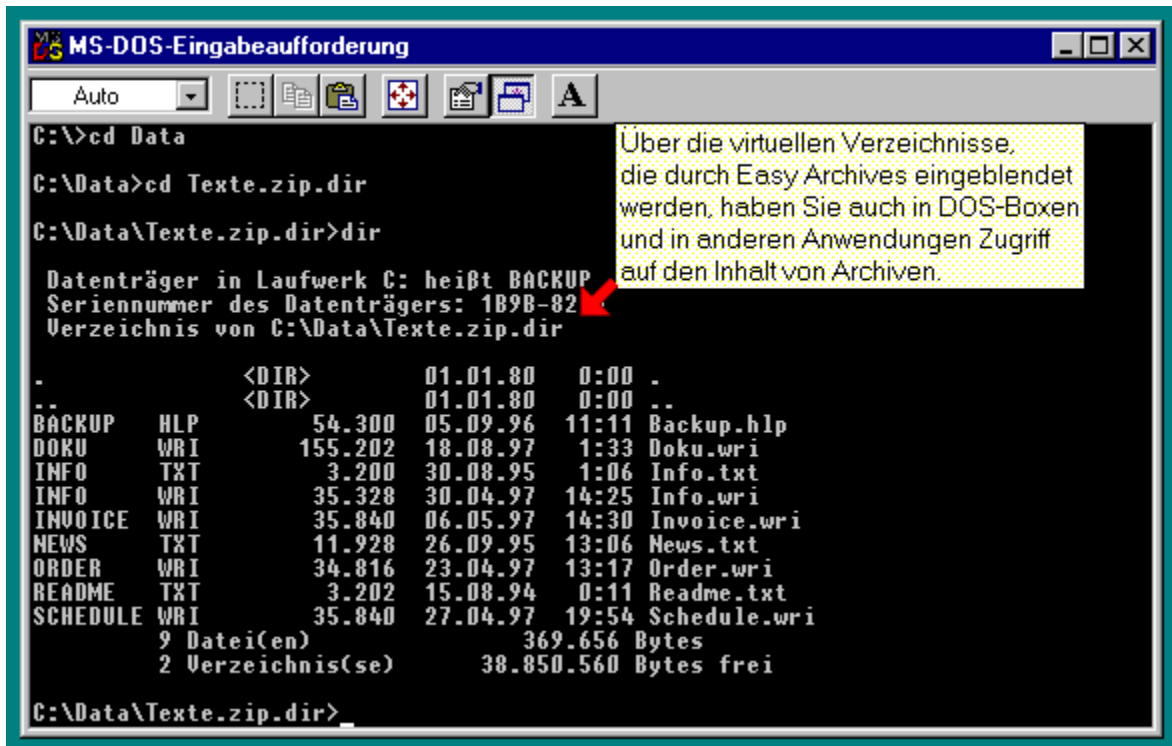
MS-DOS-Eingabeaufforderung

Auto

A

C:\>cd Data

C:\Data>cd Texte.zip.dir

C:\Data\Texte.zip.dir>dir

Datenträger in Laufwerk C: heißt BACKUP
Seriennummer des Datenträgers: 1B9B-82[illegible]
Verzeichnis von C:\Data\Texte.zip.dir

Über die virtuellen Verzeichnisse, die durch Easy Archives eingeblendet werden, haben Sie auch in DOS-Boxen und in anderen Anwendungen Zugriff auf den Inhalt von Archiven.

| | | | | | |
|---|---|---|---|---|---|
| . | | <DIR> | 01.01.80 | 0:00 | . |
| .. | | <DIR> | 01.01.80 | 0:00 | .. |
| BACKUP | HLP | 54.300 | 05.09.96 | 11:11 | Backup.hlp |
| DOKU | WRI | 155.202 | 18.08.97 | 1:33 | Doku.wri |
| INFO | TXT | 3.200 | 30.08.95 | 1:06 | Info.txt |
| INFO | WRI | 35.328 | 30.04.97 | 14:25 | Info.wri |
| INVOICE | WRI | 35.840 | 06.05.97 | 14:30 | Invoice.wri |
| NEWS | TXT | 11.928 | 26.09.95 | 13:06 | News.txt |
| ORDER | WRI | 34.816 | 23.04.97 | 13:17 | Order.wri |
| README | TXT | 3.202 | 15.08.94 | 0:11 | Readme.txt |
| SCHEDULE | WRI | 35.840 | 27.04.97 | 19:54 | Schedule.wri |

9 Datei(en) 369.656 Bytes
2 Verzeichnis(se) 38.850.560 Bytes frei

C:\Data\Texte.zip.dir>_